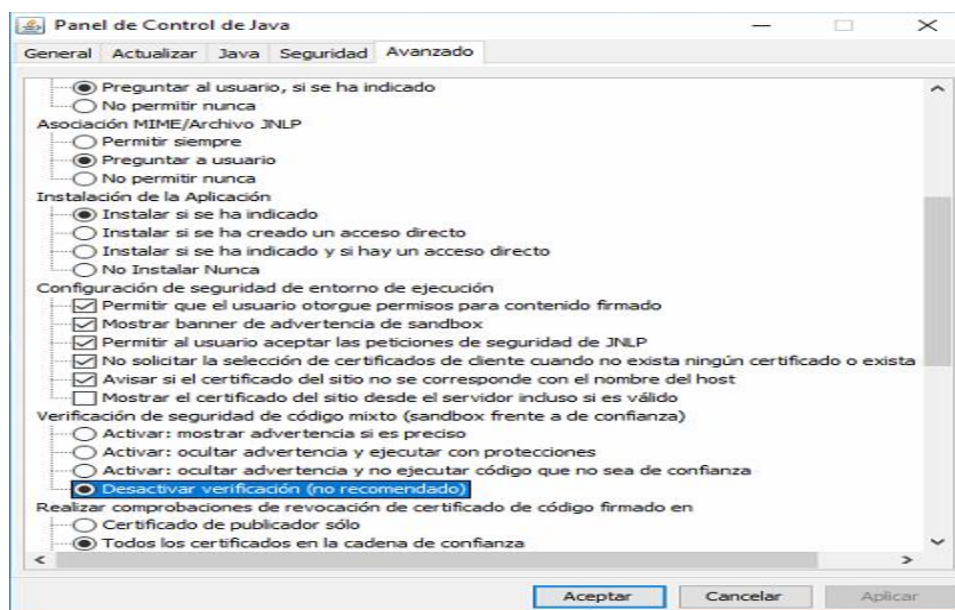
Panel de Control de Java

General Actualizar Java Seguridad Avanzado

Preguntar al usuario, si se ha indicado
No permitir nunca
Asociación MIME/Archivo JNLP
Permitir siempre
Preguntar a usuario
No permitir nunca
Instalación de la Aplicación
Instalar si se ha indicado
Instalar si se ha creado un acceso directo
Instalar si se ha indicado y si hay un acceso directo
No Instalar Nunca
Configuración de seguridad de entorno de ejecución
Permitir que el usuario otorgue permisos para contenido firmado
Mostrar banner de advertencia de sandbox
Permitir al usuario aceptar las peticiones de seguridad de JNLP
No solicitar la selección de certificados de cliente cuando no exista ningún certificado o exista
Avisar si el certificado del sitio no se corresponde con el nombre del host
Mostrar el certificado del sitio desde el servidor incluso si es válido
Verificación de seguridad de código mixto (sandbox frente a de confianza)
Activar: mostrar advertencia si es preciso
Activar: ocultar advertencia y ejecutar con protecciones
Activar: ocultar advertencia y no ejecutar código que no sea de confianza
Desactivar verificación (no recomendado)
Realizar comprobaciones de revocación de certificado de código firmado en
Certificado de publicador sólo
Todos los certificados en la cadena de confianza

Aceptar Cancelar Aplicar